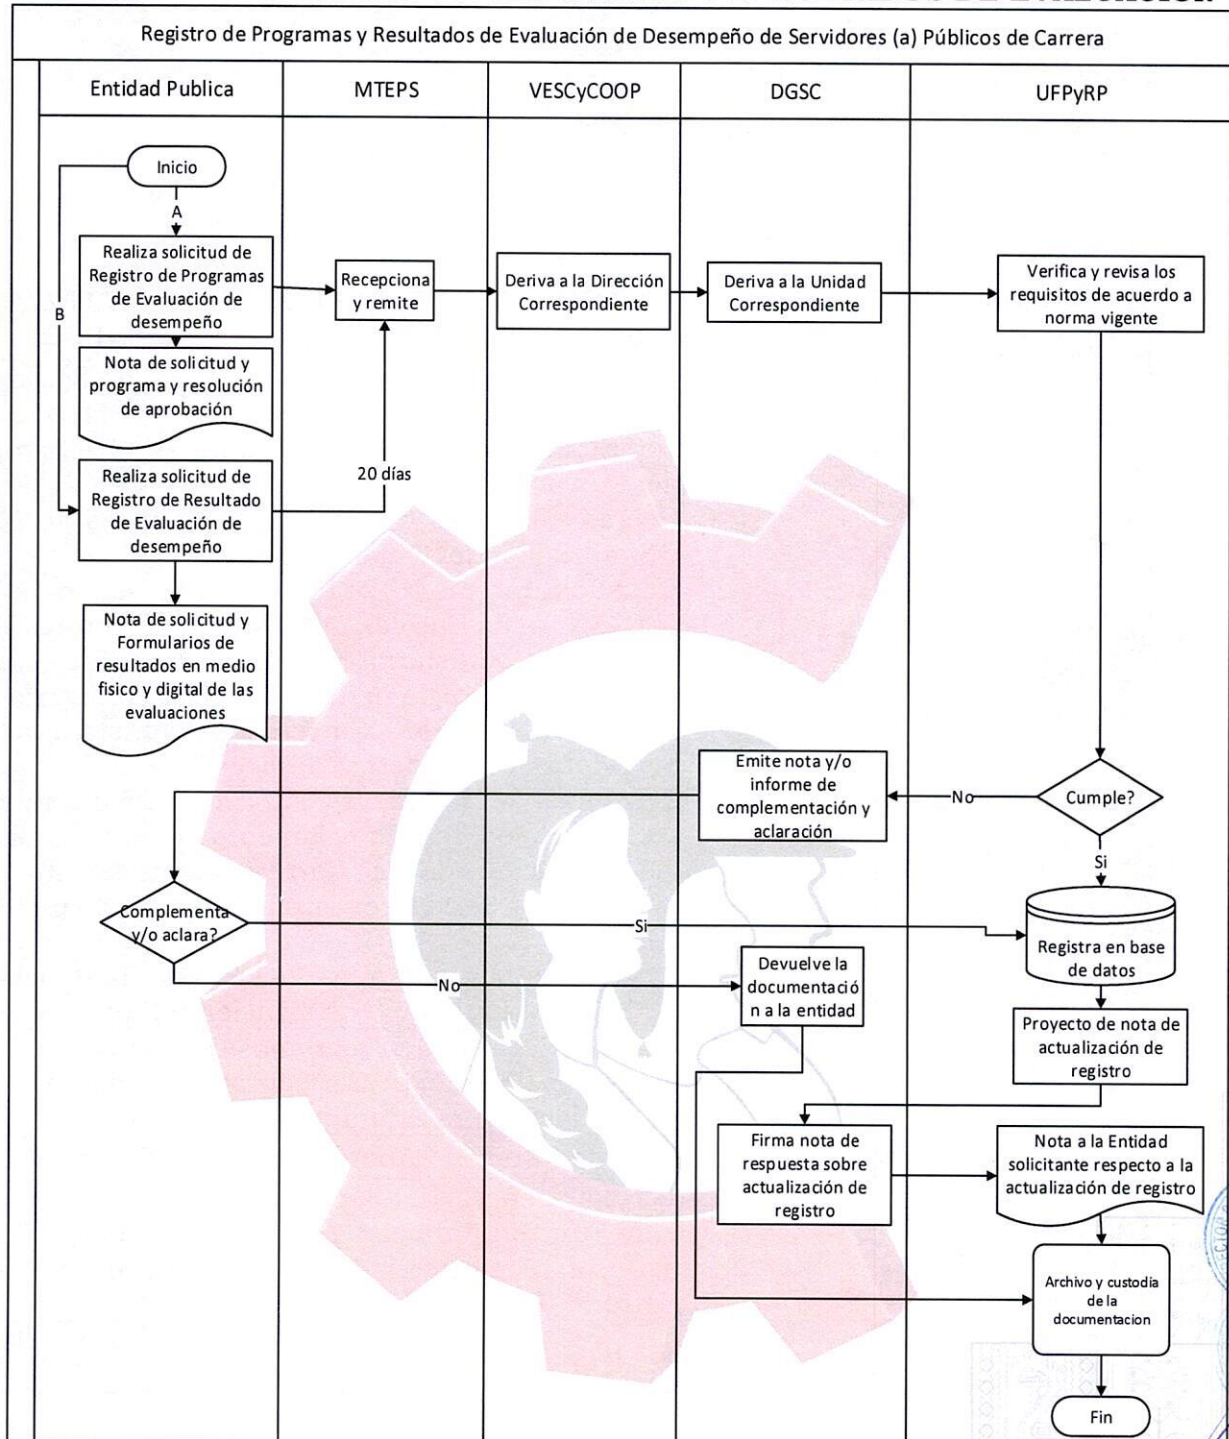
Registro de Programas y Resultados de Evaluación de Desempeño de Servidores (a) Públicos de Carrera

Entidad Publica

MTEPS

VESCyCOOP

DGSC

UFPyRP

Inicio

A

B

Realiza solicitud de Registro de Programas de Evaluación de desempeño

Recepciona y remite

Deriva a la Dirección Correspondiente

Deriva a la Unidad Correspondiente

Verifica y revisa los requisitos de acuerdo a norma vigente

Nota de solicitud y programa y resolución de aprobación

Realiza solicitud de Registro de Resultado de Evaluación de desempeño

20 días

Nota de solicitud y Formularios de resultados en medio fisico y digital de las evaluaciones

Emite nota y/o informe de complementación y aclaración

No

Cumple?

Si

Complementa y/o aclara?

Si

Registra en base de datos

No

Devuelve la documentación a la entidad

Proyecto de nota de actualización de registro

Firma nota de respuesta sobre actualización de registro

Nota a la Entidad solicitante respecto a la actualización de registro

Archivo y custodia de la documentacion

Fin